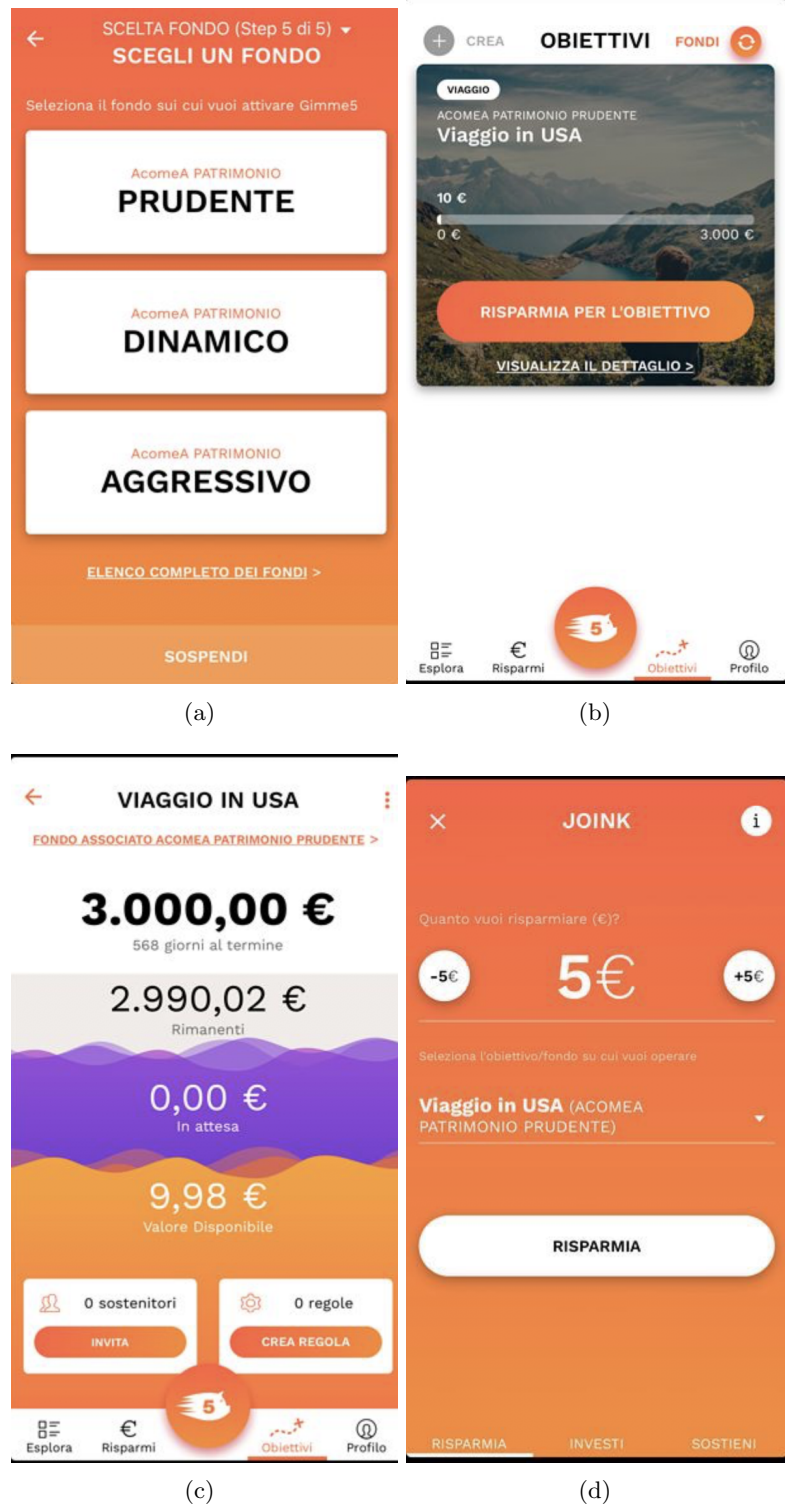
SCELTA FONDO (Step 5 di 5)
SCEGLI UN FONDO

Seleziona il fondo sui cui vuoi attivare Gimme5

AcomeA PATRIMONIO
PRUDENTE

AcomeA PATRIMONIO
DINAMICO

AcomeA PATRIMONIO
AGGRESSIVO

ELENCO COMPLETO DEI FONDI >

SOSPENDI

(a)

CREA OBIETTIVI FONDI

VIAGGIO
ACOMEA PATRIMONIO PRUDENTE
Viaggio in USA

10 €
0 € 3.000 €

RISPARMIA PER L'OBIETTIVO

VISUALIZZA IL DETTAGLIO >

5

Esplora Risparmi Obiettivi Profilo

(b)

VIAGGIO IN USA

FONDO ASSOCIATO ACOMEA PATRIMONIO PRUDENTE >

3.000,00 €
568 giorni al termine

2.990,02 €
Rimanenti

0,00 €
In attesa

9,98 €
Valore Disponibile

0 sostenitori
INVITA

0 regole
CREA REGOLA

5

Esplora Risparmi Obiettivi Profilo

(c)

JOINK

Quanto vuoi risparmiare (€)?

-5€ 5€ +5€

Seleziona l'obiettivo/fondo su cui vuoi operare

Viaggio in USA (ACOMEA PATRIMONIO PRUDENTE)

RISPARMIA

RISPARMIA INVESTI SOSTIENI

(d)